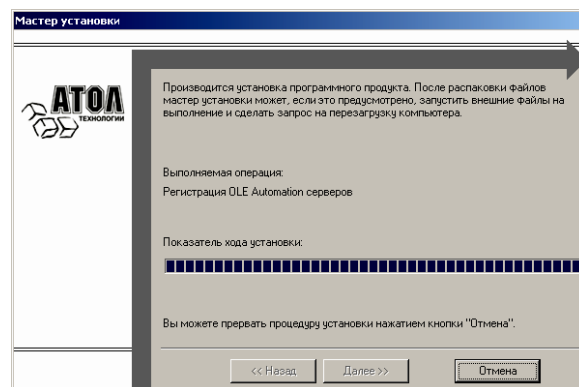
Мастер установки

АТОЛ
ТЕХНОЛОГИИ

Производится установка программного продукта. После распаковки файлов мастер установки может, если это предусмотрено, запустить внешние файлы на выполнение и сделать запрос на перезагрузку компьютера.

Выполняемая операция:
Регистрация OLE Automation серверов

Показатель хода установки:

Вы можете прервать процедуру установки нажатием кнопки "Отмена".

<< Назад
Далее >>
Отмена